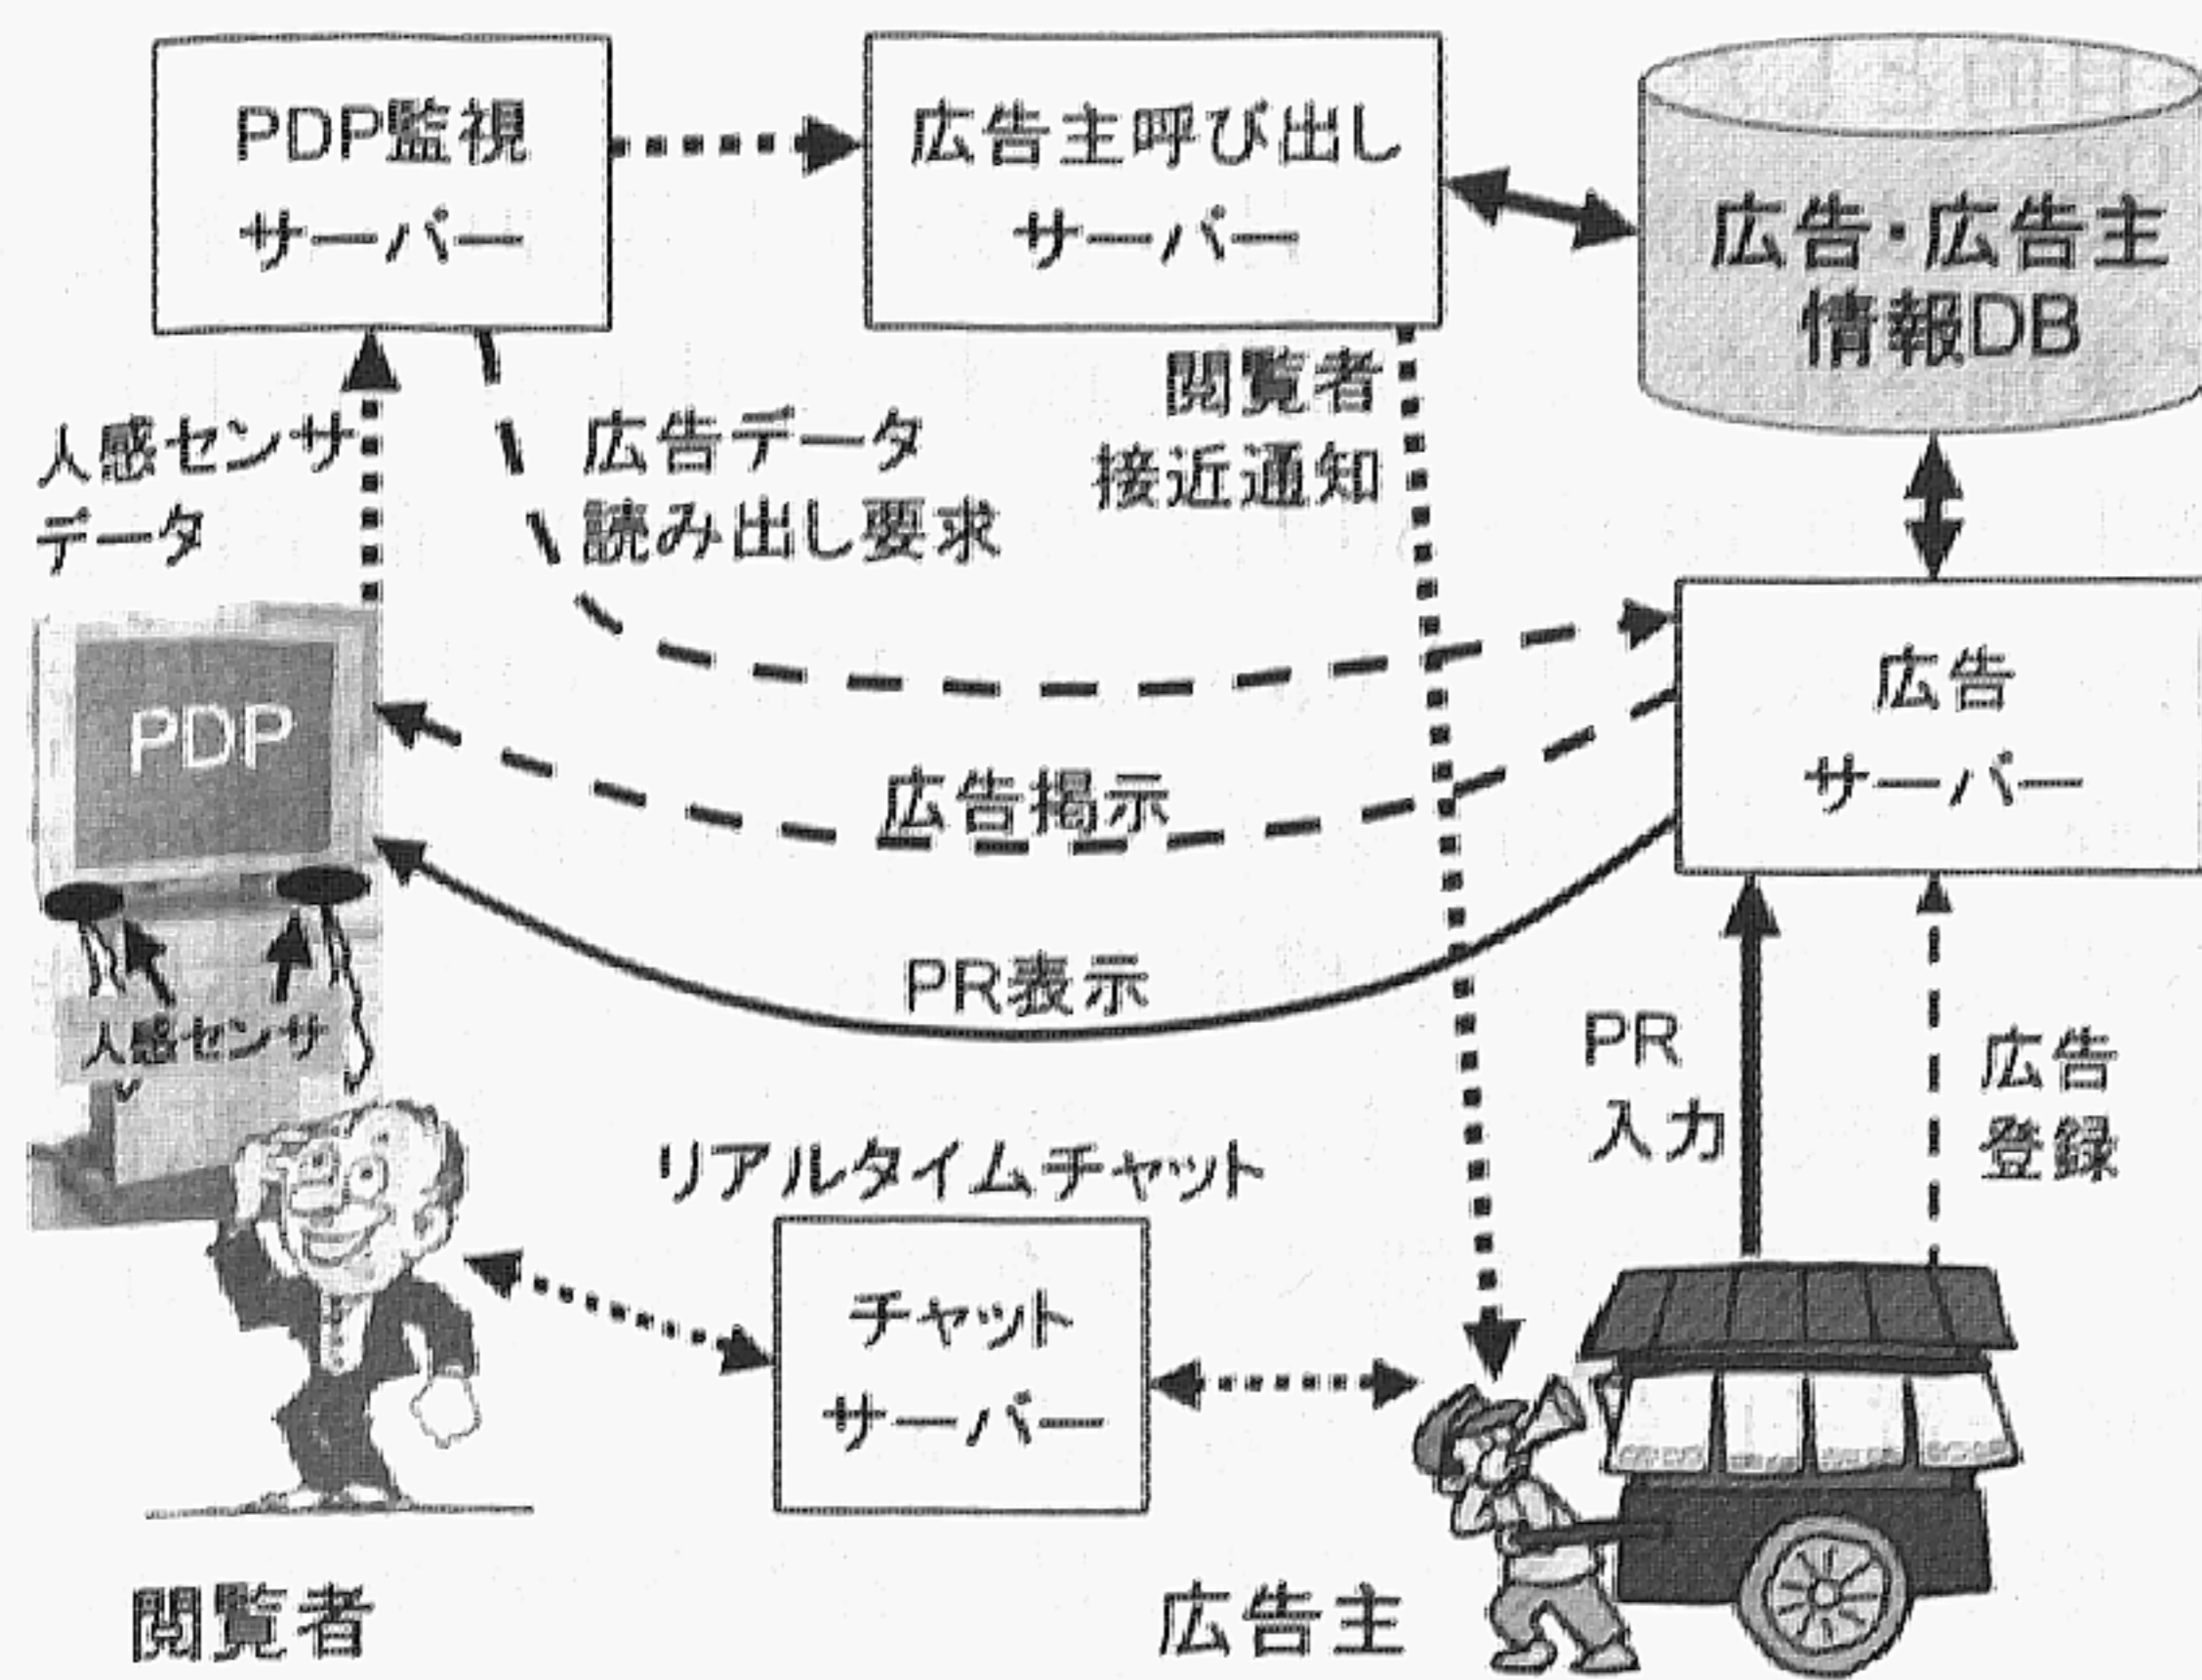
PDP監視
サーバー

広告主呼び出し
サーバー

広告・広告主
情報DB

閲覧者
接近通知

人感センサ
データ

広告データ
読み出し要求

広告
サーバー

PDP

広告掲示

PR表示

人感センサ

PR
入力

広告
登録

リアルタイムチャット

チャット
サーバー

閲覧者

広告主